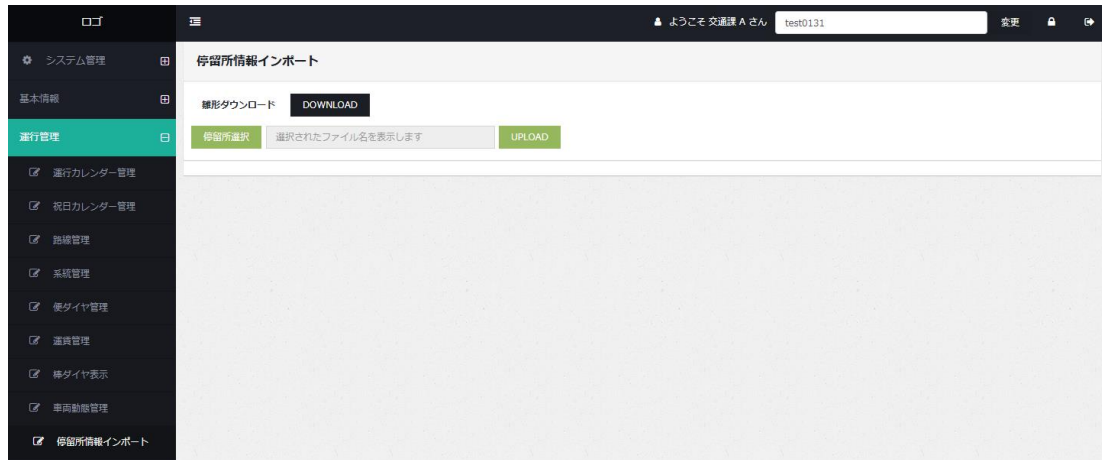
ロゴ

ようこそ 交通課 A さん

test0131

変更

システム管理

基本情報

運行管理

運行カレンダー管理

祝日カレンダー管理

路線管理

系統管理

便ダイヤ管理

運賃管理

棒ダイヤ表示

車両動態管理

停留所情報インポート

停留所情報インポート

雛形ダウンロード

DOWNLOAD

停留所選択

選択されたファイル名を表示します

UPLOAD